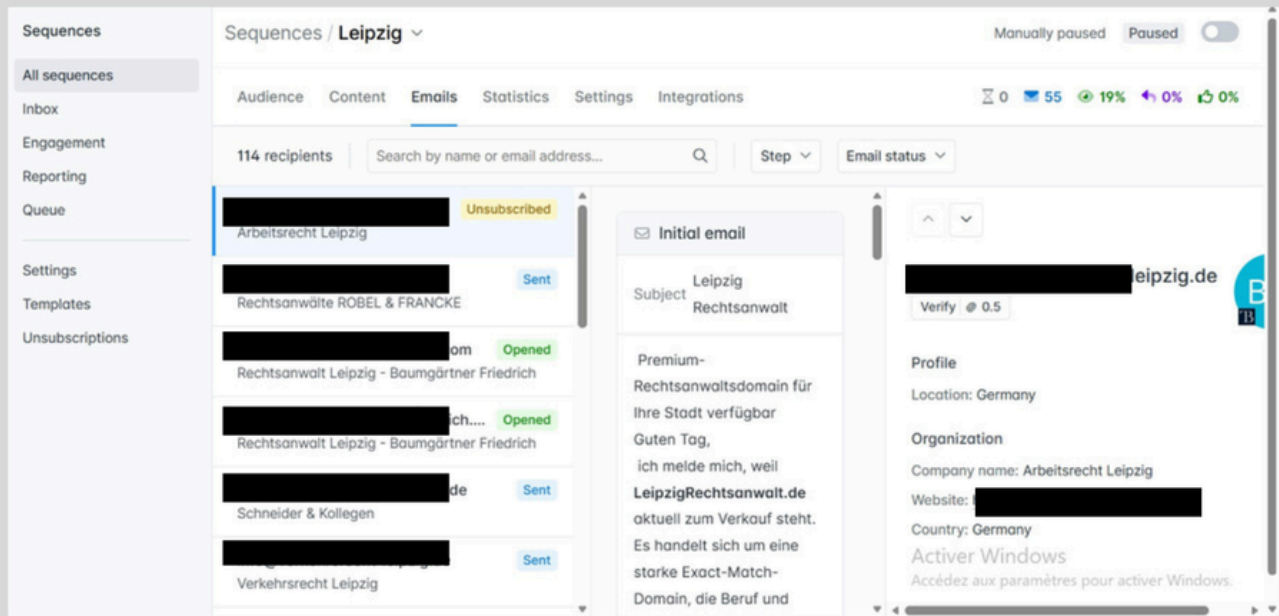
Sequences

All sequences
Inbox
Engagement
Reporting
Queue

Settings
Templates
Unsubscriptions

Sequences / Leipzig

Manually paused Paused

Audience Content Emails Statistics Settings Integrations

0 55 19% 0% 0%

114 recipients

Search by name or email address...

Step

Email status

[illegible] Unsubscribed
Arbeitsrecht Leipzig

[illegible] Sent
Rechtsanwälte ROBEL & FRANCKE

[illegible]om Opened
Rechtsanwalt Leipzig - Baumgärtner Friedrich

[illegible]ich.... Opened
Rechtsanwalt Leipzig - Baumgärtner Friedrich

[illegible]de Sent
Schneider & Kollegen

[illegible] Sent
Verkehrsrecht Leipzig

Initial email

Subject Leipzig Rechtsanwalt

Premium-Rechtsanwaltsdomain für Ihre Stadt verfügbar
Guten Tag,
ich melde mich, weil **LeipzigRechtsanwalt.de** aktuell zum Verkauf steht. Es handelt sich um eine starke Exact-Match-Domain, die Beruf und

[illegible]leipzig.de

Verify 0.5

Profile
Location: Germany

Organization
Company name: Arbeitsrecht Leipzig
Website: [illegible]
Country: Germany

Activer Windows
Accédez aux paramètres pour activer Windows.